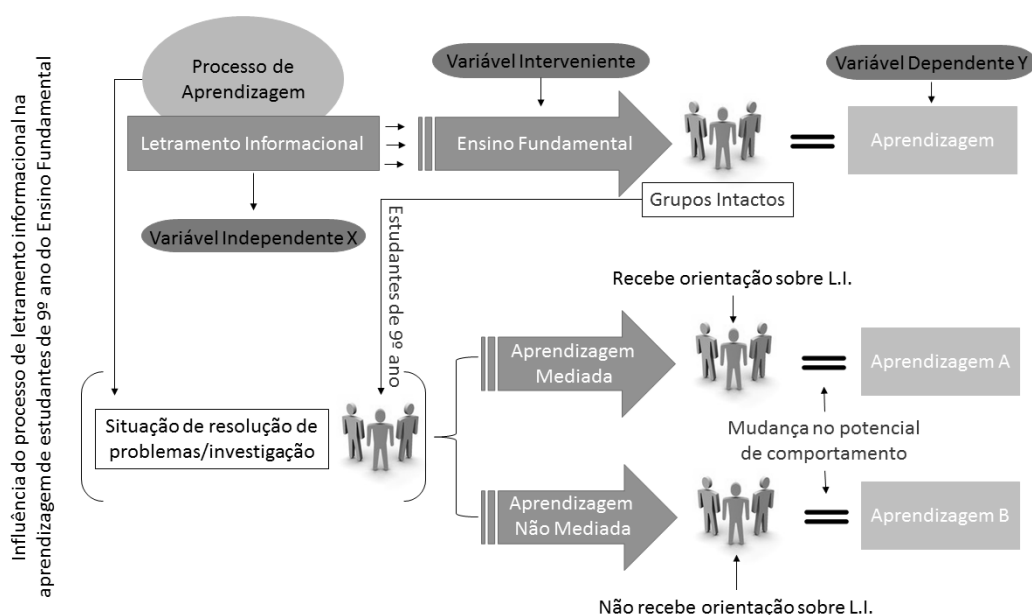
Influência do processo de letramento informacional na aprendizagem de estudantes de 9º ano do Ensino Fundamental

Processo de Aprendizagem

Variável Interveniente

Variável Dependente Y

Letramento Informacional

Ensino Fundamental

Aprendizagem

Grupos Intactos

Variável Independente X

Estudantes de 9º ano

Recebe orientação sobre L.I.

Aprendizagem Mediada

Aprendizagem A

Situação de resolução de problemas/investigação

Mudança no potencial de comportamento

Aprendizagem Não Mediada

Aprendizagem B

Não recebe orientação sobre L.I.